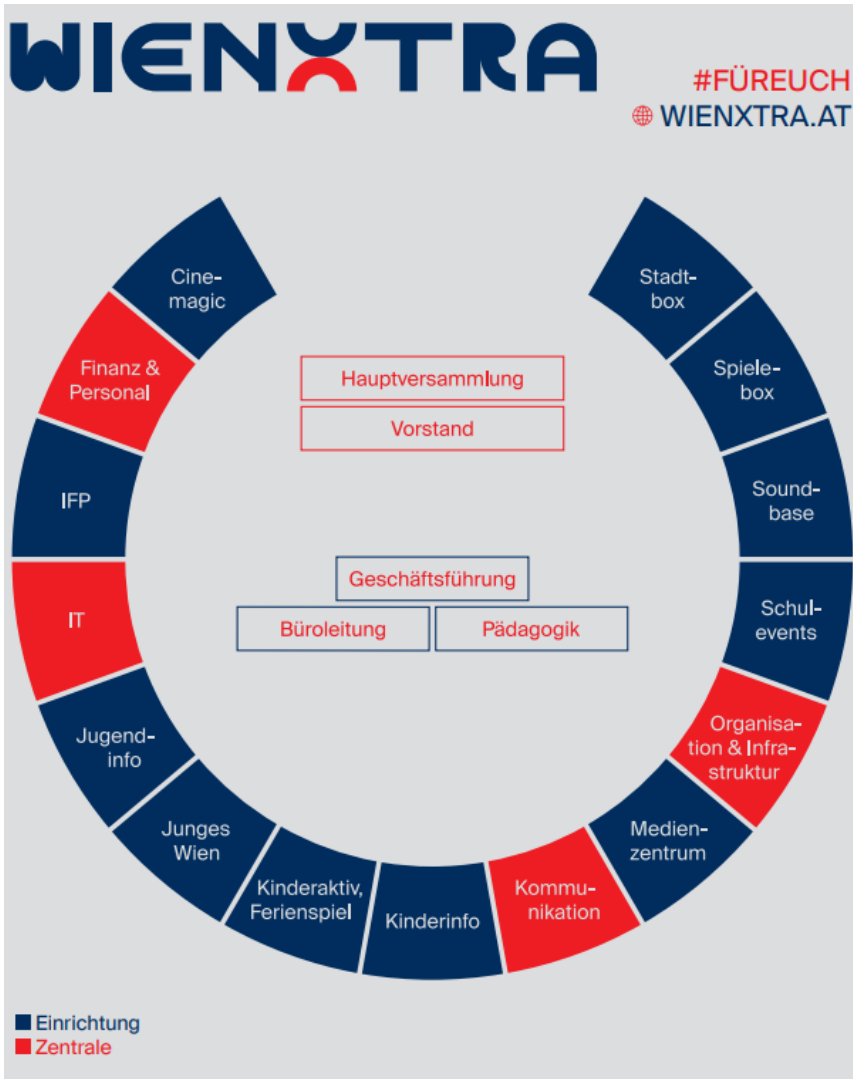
WIENXTRA

#FÜREUCH
WIENXTRA.AT

Hauptversammlung
Vorstand

Geschäftsführung
Büroleitung
Pädagogik

Cinemagic
Finanz & Personal
IFP
IT
Jugendinfo
Junges Wien
Kinderaktiv, Ferienspiel
Kinderinfo
Kommunikation
Medienzentrum
Organisation & Infrastruktur
Schulevents
Soundbase
Spielebox
Stadtbox

Einrichtung
Zentrale